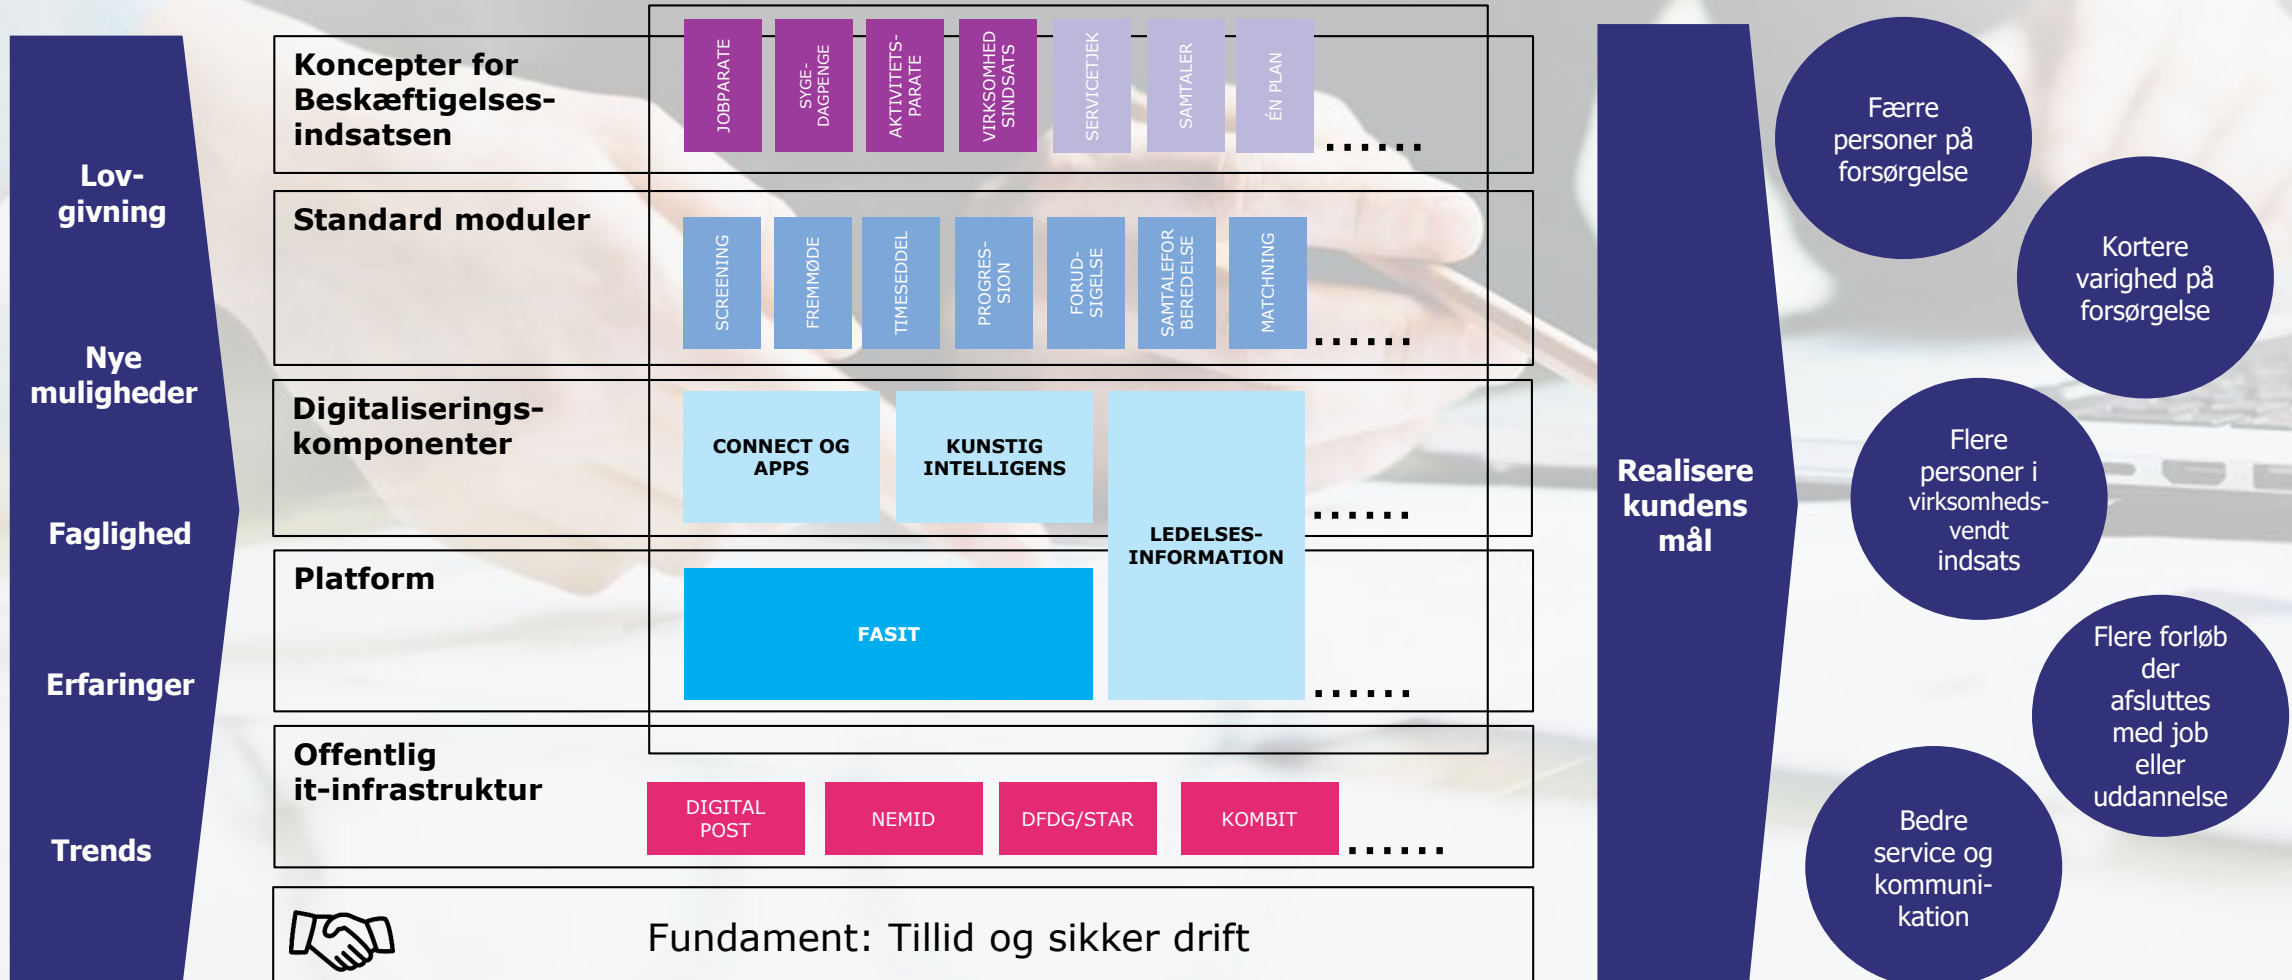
Lov-givning

Nye muligheder

Faglighed

Erfaringer

Trends

Koncepter for Beskæftigelses-indsatsen

JOBPARATE

SYGE-DAGPENGE

AKTIVITETS-PARATE

VIRKSOMHEDSINDSATS

SERVICETJEK

SAMTALER

ÉN PLAN

......

Standard moduler

SCREENING

FREMMØDE

TIMESEDDEL

PROGRES-SION

FORUD-SIGELSE

SAMTALEFOR BEREDELSE

MATCHNING

......

Digitaliserings-komponenter

CONNECT OG APPS

KUNSTIG INTELLIGENS

LEDELSES-INFORMATION

......

Platform

FASIT

......

Offentlig it-infrastruktur

DIGITAL POST

NEMID

DFDG/STAR

KOMBIT

......

Fundament: Tillid og sikker drift

Realisere kundens mål

Færre personer på forsørgelse

Kortere varighed på forsørgelse

Flere personer i virksomheds-vendt indsats

Flere forløb der afsluttes med job eller uddannelse

Bedre service og kommuni-kation